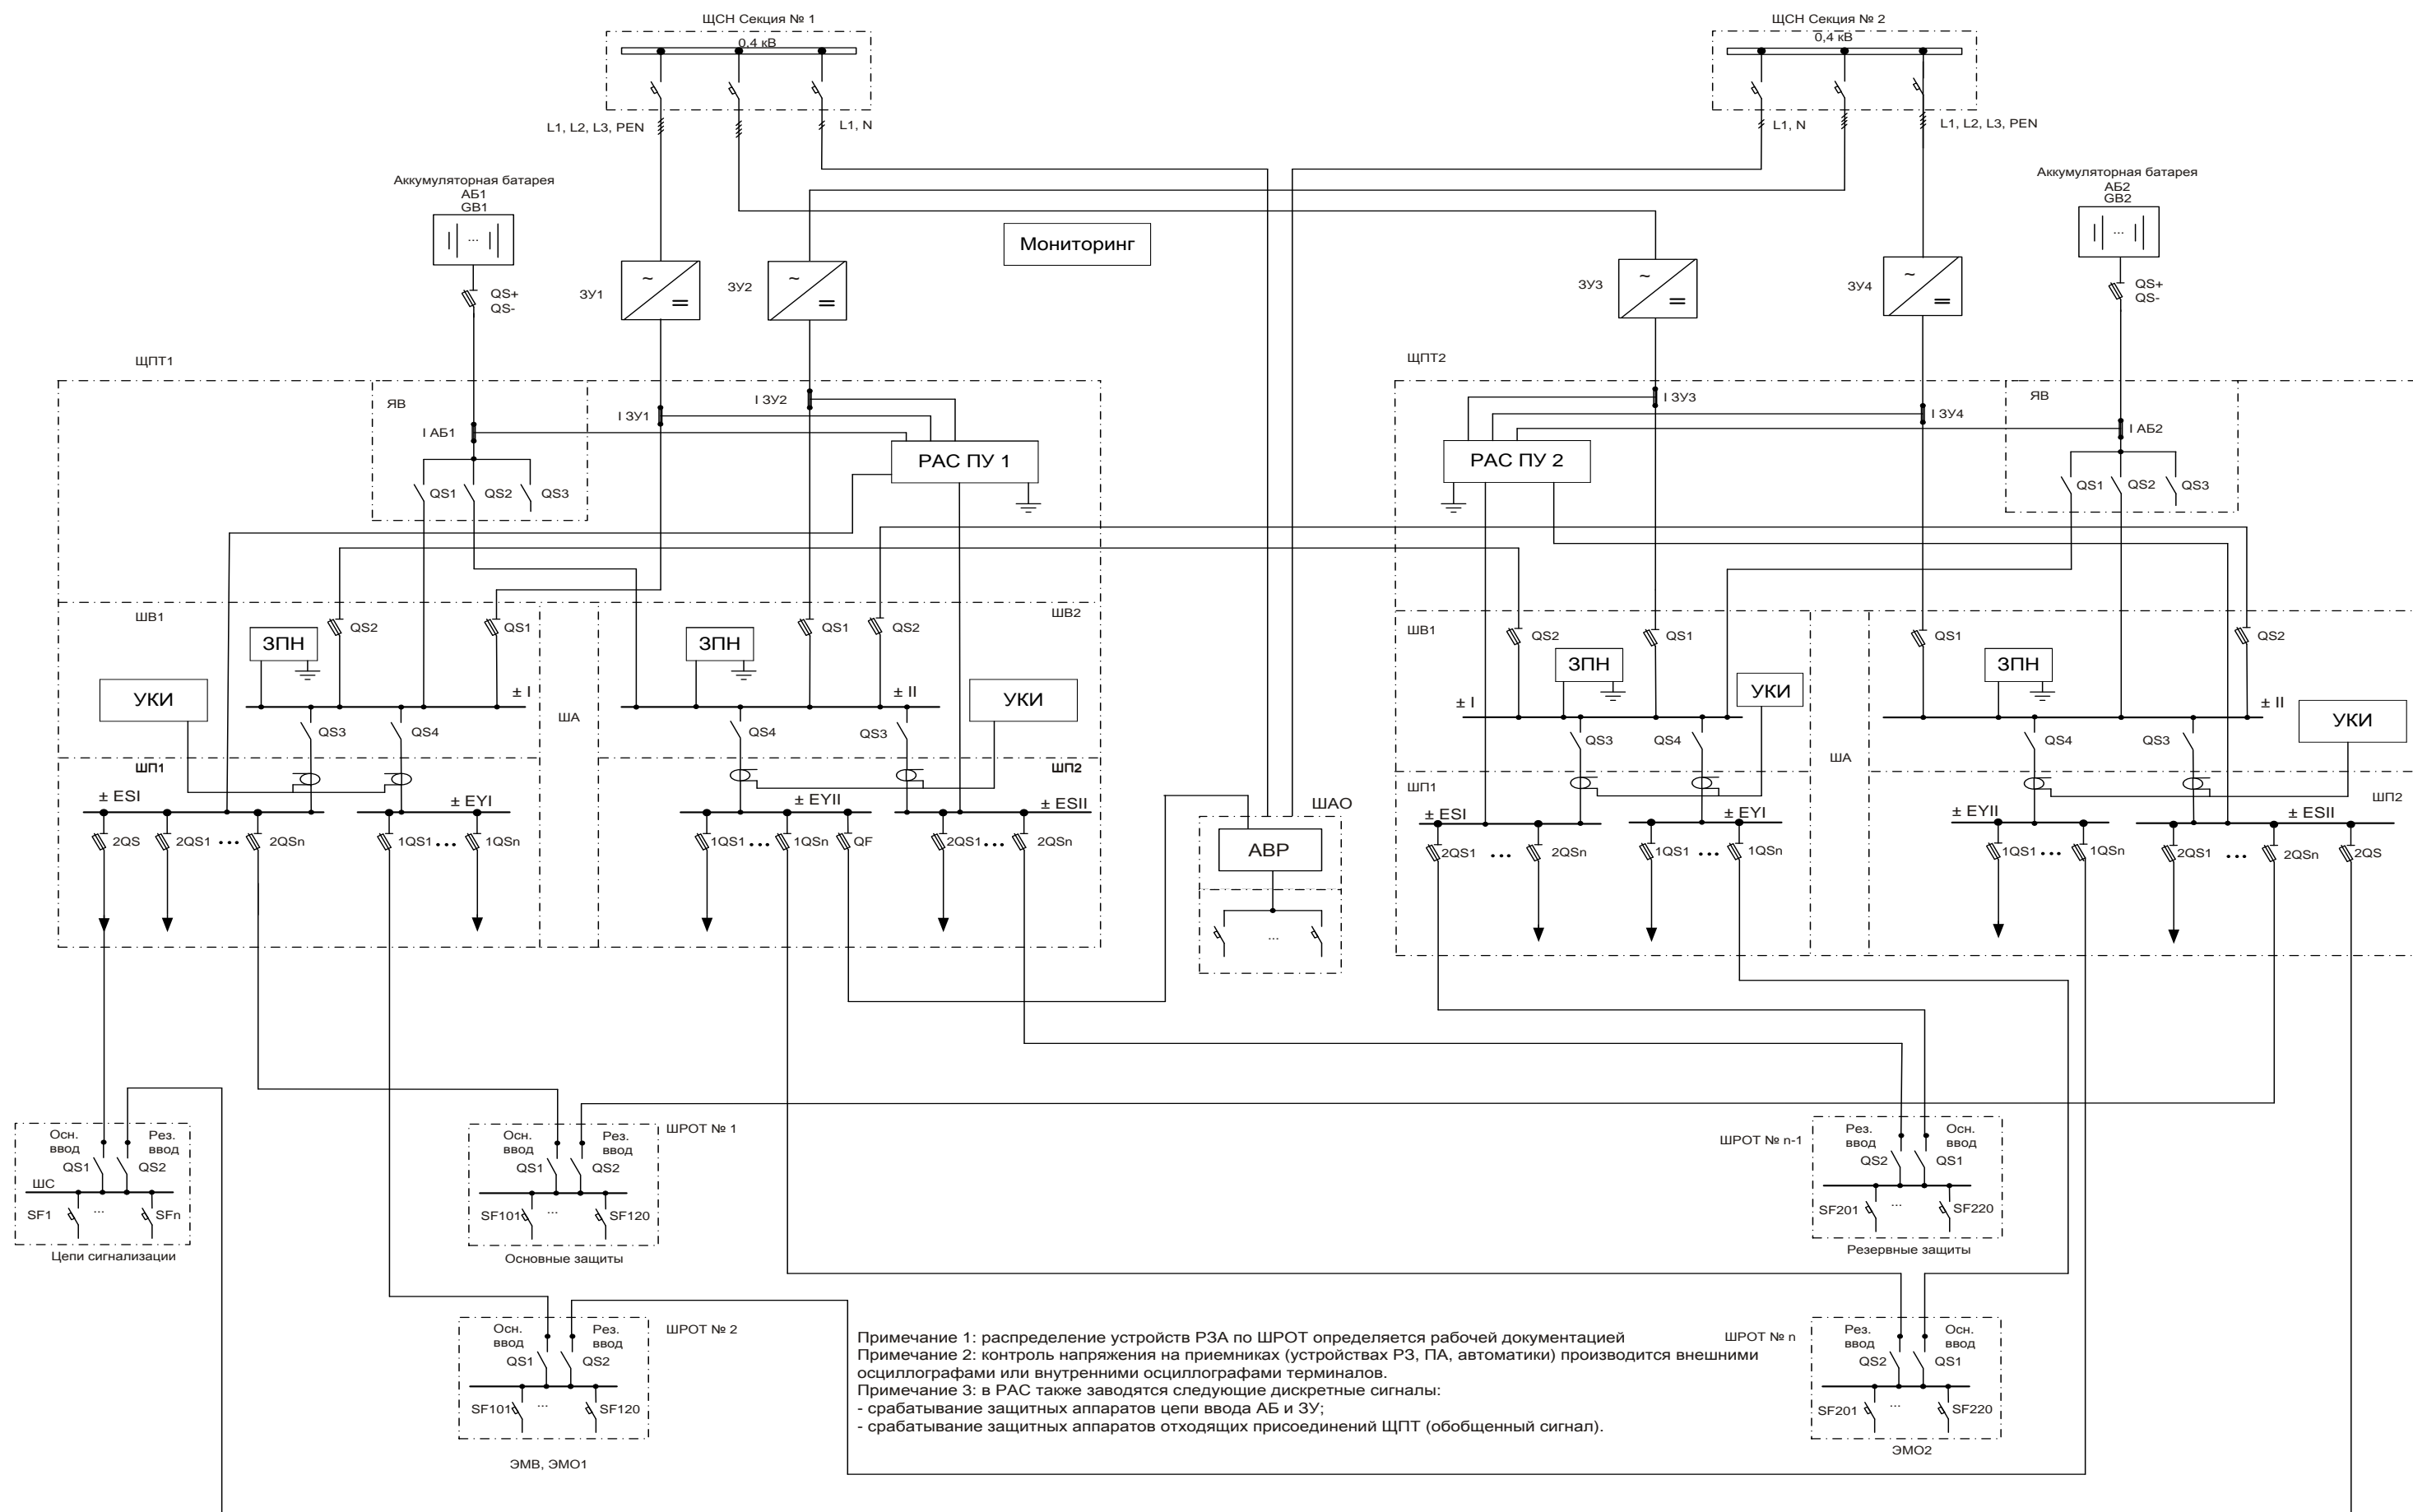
ЩСН Секция № 1
0,4 кВ
L1, L2, L3, PEN
L1, N

ЩСН Секция № 2
0,4 кВ
L1, N
L1, L2, L3, PEN

Аккумуляторная батарея
АБ1
GB1
QS+
QS-

Мониторинг

ЗУ1
ЗУ2
ЗУ3
ЗУ4

Аккумуляторная батарея
АБ2
GB2
QS+
QS-

ЩПТ1
ЯВ
I АБ1
QS1 QS2 QS3
I ЗУ1
I ЗУ2
РАС ПУ 1

ЩПТ2
I ЗУ3
I ЗУ4
ЯВ
I АБ2
РАС ПУ 2
QS1 QS2 QS3

ШВ1
ЗПН
QS2
QS1
УКИ
± I
QS3
QS4
ША
ШП1
± ESI
2QS
2QS1 ... 2QSn
± EYI
1QS1 ... 1QSn

ШВ2
ЗПН
QS1
QS2
± II
УКИ
QS4
QS3
ШП2
± EYII
1QS1 ... 1QSn
QF
± ESII
2QS1 ... 2QSn

ШАО
АВР
...

ШВ1
QS2
QS1
ЗПН
УКИ
± I
QS3
QS4
ША
ШП1
± ESI
2QS1 ... 2QSn
± EYI
1QS1 ... 1QSn

QS1
ЗПН
QS2
± II
УКИ
QS4
QS3
ШП2
± EYII
1QS1 ... 1QSn
± ESII
2QS1 ... 2QSn
2QS

Осн. ввод
Рез. ввод
QS1
QS2
ШС
SF1 ... SFn
Цепи сигнализации

ШРОТ № 1
Осн. ввод
Рез. ввод
QS1
QS2
SF101 ... SF120
Основные защиты

ШРОТ № n-1
Рез. ввод
Осн. ввод
QS2
QS1
SF201 ... SF220
Резервные защиты

ШРОТ № 2
Осн. ввод
Рез. ввод
QS1
QS2
SF101 ... SF120
ЭМВ, ЭМО1

Примечание 1: распределение устройств РЗА по ШРОТ определяется рабочей документацией
Примечание 2: контроль напряжения на приемниках (устройствах РЗ, ПА, автоматики) производится внешними осциллографами или внутренними осциллографами терминалов.
Примечание 3: в РАС также заводятся следующие дискретные сигналы:
- срабатывание защитных аппаратов цепи ввода АБ и ЗУ;
- срабатывание защитных аппаратов отходящих присоединений ЩПТ (обобщенный сигнал).

ШРОТ № n
Рез. ввод
Осн. ввод
QS2
QS1
SF201 ... SF220
ЭМО2